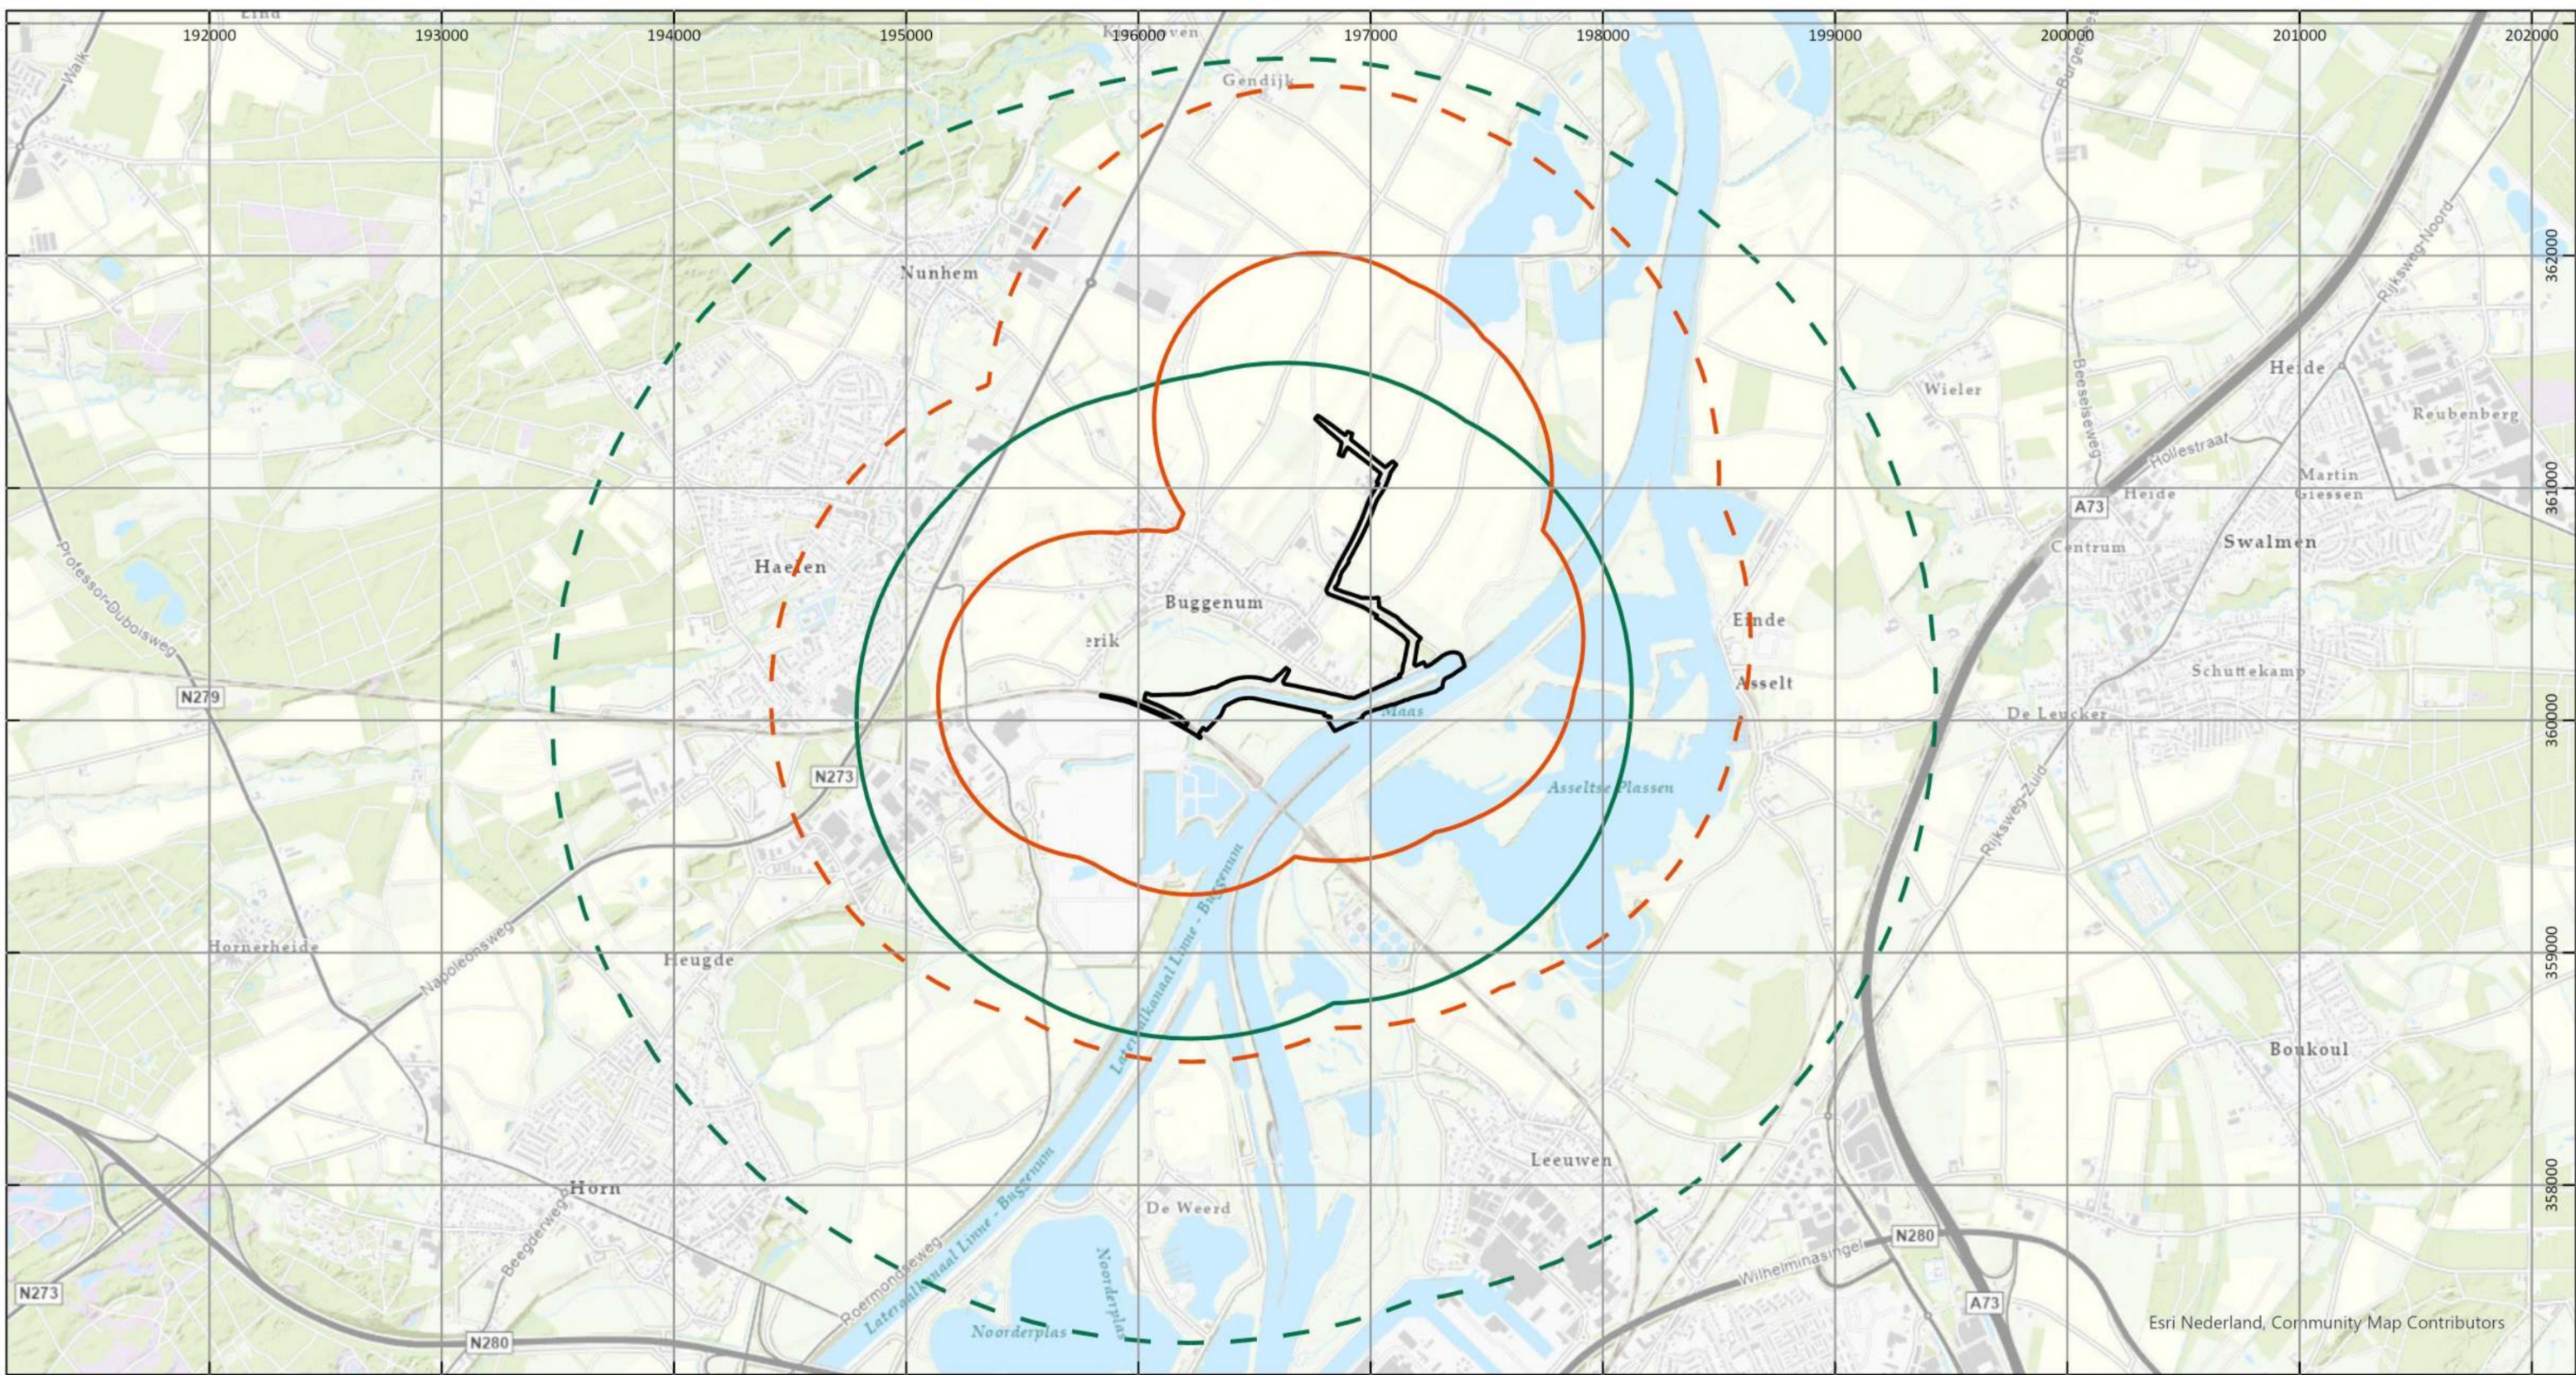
192000
193000
194000
195000
196000
197000
198000
199000
200000
201000
202000
362000
361000
360000
359000
358000
Walk
Gendijk
Nunhem
Wieler
Heide
Reubenberg
Hollestraat
Martin
Giessen
Heide
A73
Centrum
Swalmen
Beesels weg
Rijksweg-Noord
Haelen
Buggenum
erik
Einde
Asselt
Schuttekamp
De Leucker
Professor-Duboisweg
N279
N273
Maas
Asseltse Plassen
Rijksweg-Zuid
Hornerheide
Heugde
Napoleonsweg
Lateraalkanaal Linne - Buggenum
Boukoul
Leeuwen
Horn
De Weerd
Beegderweg
Noorderplas
Noorderplas
Roermondseweg
Lateraalkanaal Linne - Buggenum
N280
Wilhelminasingel
N280
A73
N273
Esri Nederland, Community Map Contributors